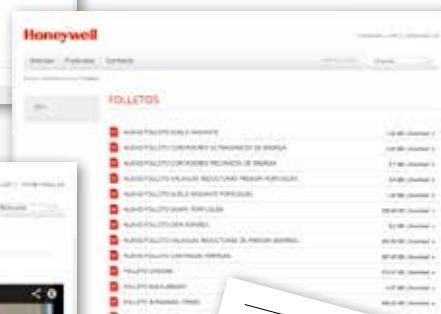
Honeywell

FOLLETOS

NUEVO FOLLETO SUELO RADIANTE
NUEVO FOLLETO CONTADORES ULTRASONICOS DE ENERGIA
NUEVO FOLLETO CONTADORES MECANICOS DE ENERGIA
NUEVO FOLLETO VALVULAS REDUCTORAS PRESION PORTUGUES
NUEVO FOLLETO SUELO RADIANTE PORTUGUES
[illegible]
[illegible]
NUEVO FOLLETO VALVULAS REDUCTORAS DE PRESION ESPAÑOL
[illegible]
FOLLETO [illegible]
FOLLETO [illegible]
FOLLETO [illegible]